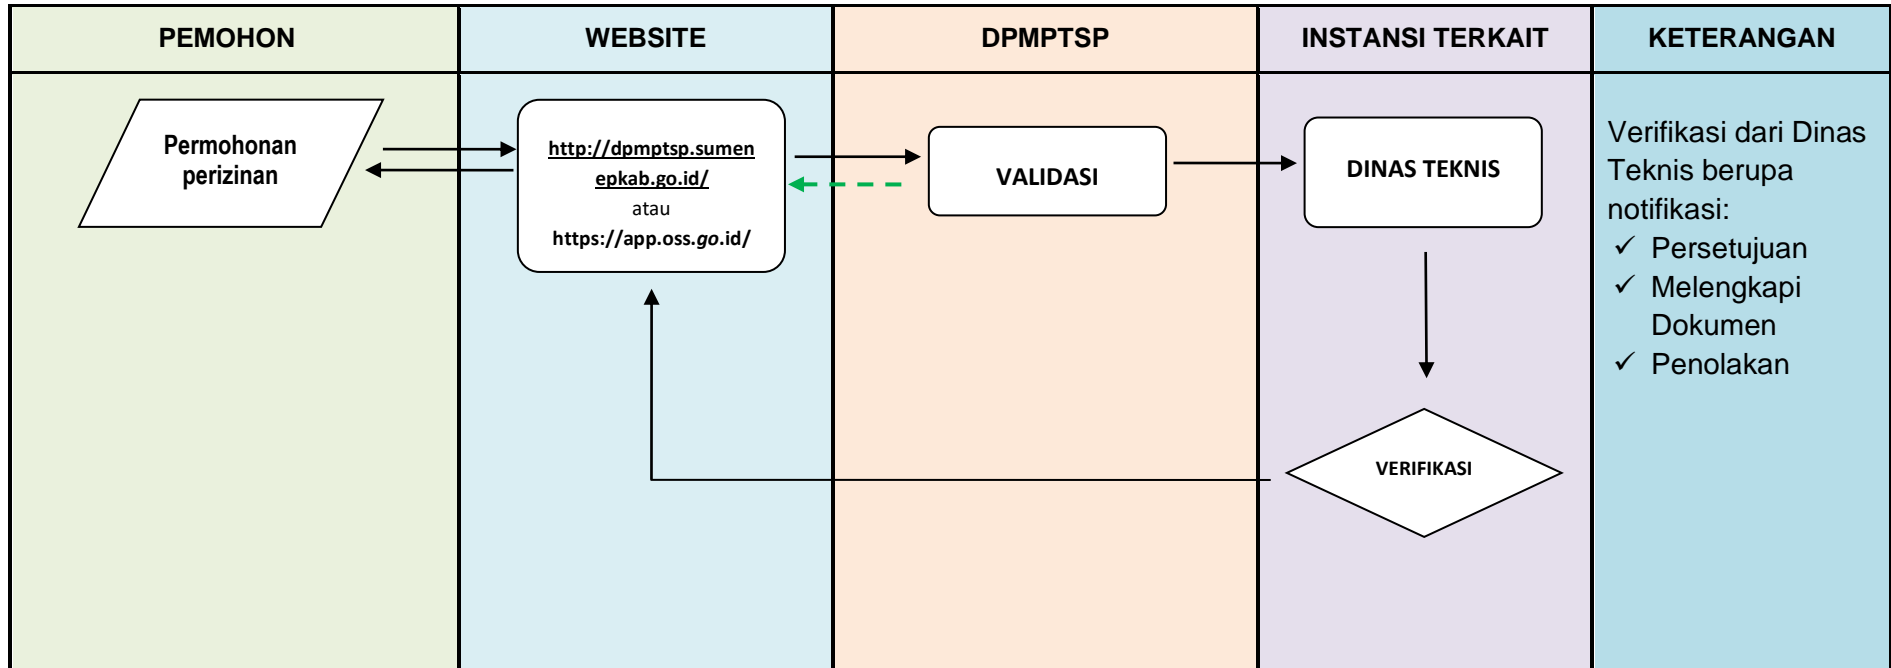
| PEMOHON | WEBSITE | DPMPTSP | INSTANSI TERKAIT | KETERANGAN |
|---|---|---|---|---|

Permohonan perizinan

http://dpmptsp.sumenepkab.go.id/
atau
https://app.oss.go.id/

VALIDASI

DINAS TEKNIS

VERIFIKASI

Verifikasi dari Dinas Teknis berupa notifikasi:
✓ Persetujuan
✓ Melengkapi Dokumen
✓ Penolakan